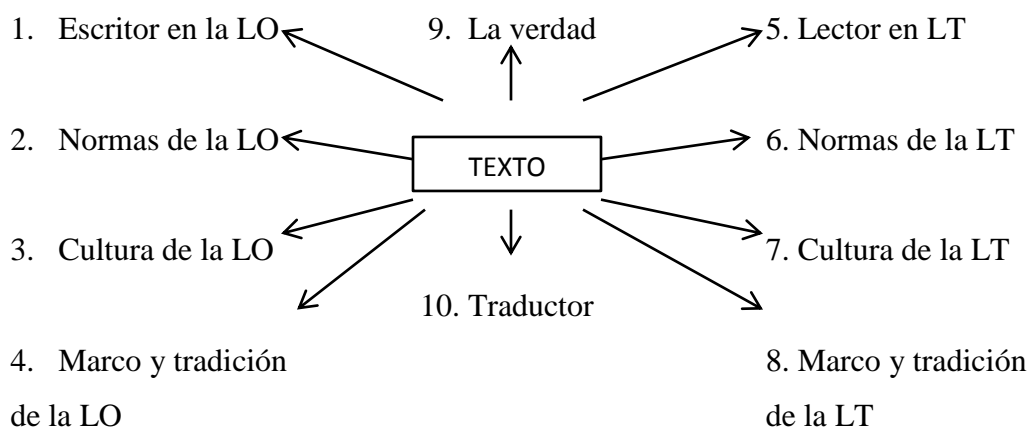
1. Escritor en la LO

9. La verdad

5. Lector en LT

2. Normas de la LO

TEXTO

6. Normas de la LT

3. Cultura de la LO

7. Cultura de la LT

10. Traductor

4. Marco y tradición de la LO

8. Marco y tradición de la LT